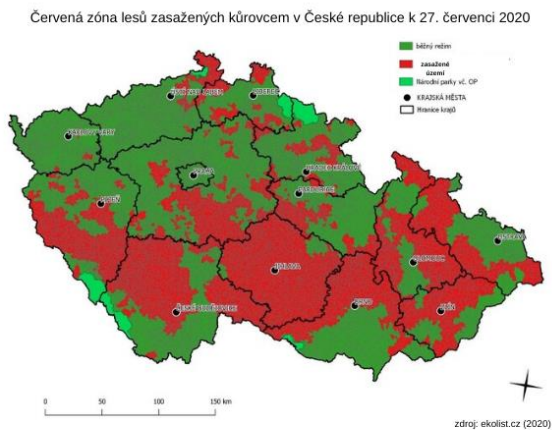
Červená zóna lesů zasažených kůrovcem v České republice k 27. červenci 2020

běžný režim
zasažené území
Národní parky vč. OP
KRAJSKÁ MĚSTA
Hranice krajů

ÚSTÍ NAD LABEM
LIBEREC
KARLOVY VARY
HRADEC KRÁLOVÉ
PRAHA
PARDUBICE
PLZEŇ
OSTRAVA
OLOMOUC
JIHLAVA
ČESKÉ BUDĚJOVICE
BRNO
ZLÍN

0 50 100 150 km

zdroj: ekolist.cz (2020)